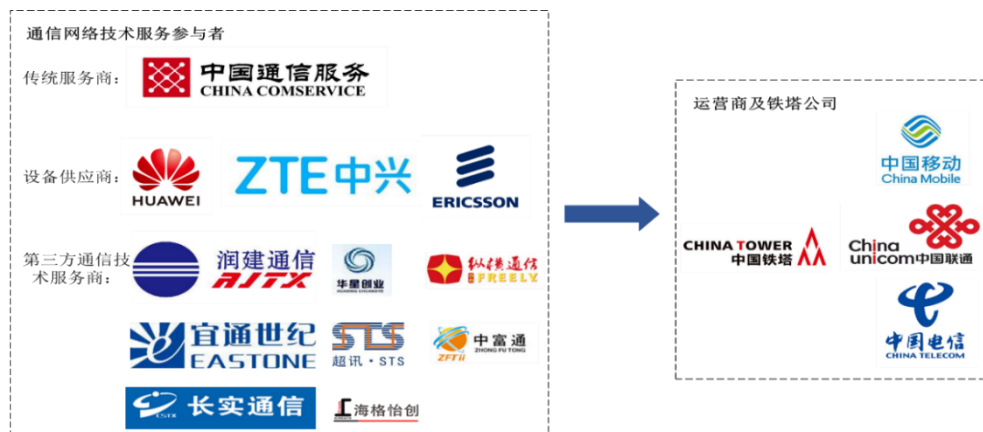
通信网络技术服务参与者

传统服务商：

中国通信服务
CHINA COMSERVICE

设备供应商：

HUAWEI

ZTE中兴

ERICSSON

第三方通信技术服务商：

润建通信
RJTX

华星创业

纵横通信
FREELY

宜通世纪
EASTONE

STS
超讯·STS

中富通
ZHONG FU TONG
ZFT

长实通信

海格怡创

运营商及铁塔公司

中国移动
China Mobile

CHINA TOWER
中国铁塔

China unicom中国联通

中国电信
CHINA TELECOM